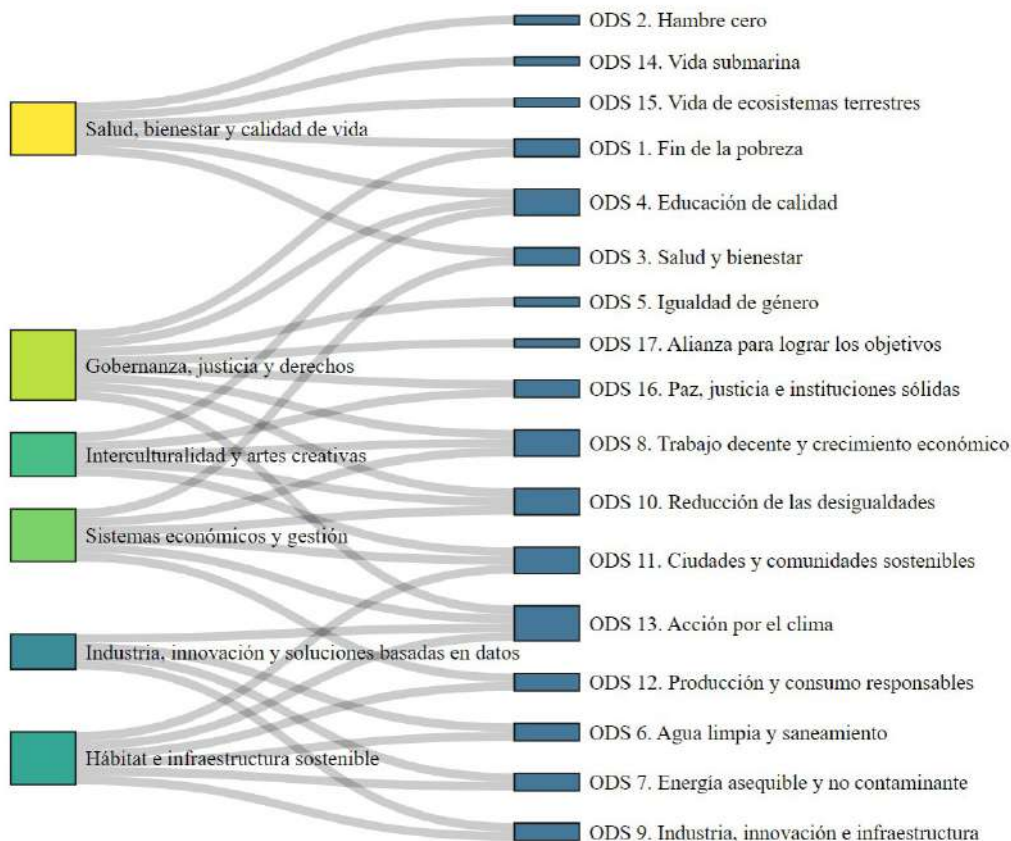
Salud, bienestar y calidad de vida

Gobernanza, justicia y derechos

Interculturalidad y artes creativas

Sistemas económicos y gestión

Industria, innovación y soluciones basadas en datos

Hábitat e infraestructura sostenible

ODS 2. Hambre cero

ODS 14. Vida submarina

ODS 15. Vida de ecosistemas terrestres

ODS 1. Fin de la pobreza

ODS 4. Educación de calidad

ODS 3. Salud y bienestar

ODS 5. Igualdad de género

ODS 17. Alianza para lograr los objetivos

ODS 16. Paz, justicia e instituciones sólidas

ODS 8. Trabajo decente y crecimiento económico

ODS 10. Reducción de las desigualdades

ODS 11. Ciudades y comunidades sostenibles

ODS 13. Acción por el clima

ODS 12. Producción y consumo responsables

ODS 6. Agua limpia y saneamiento

ODS 7. Energía asequible y no contaminante

ODS 9. Industria, innovación e infraestructura